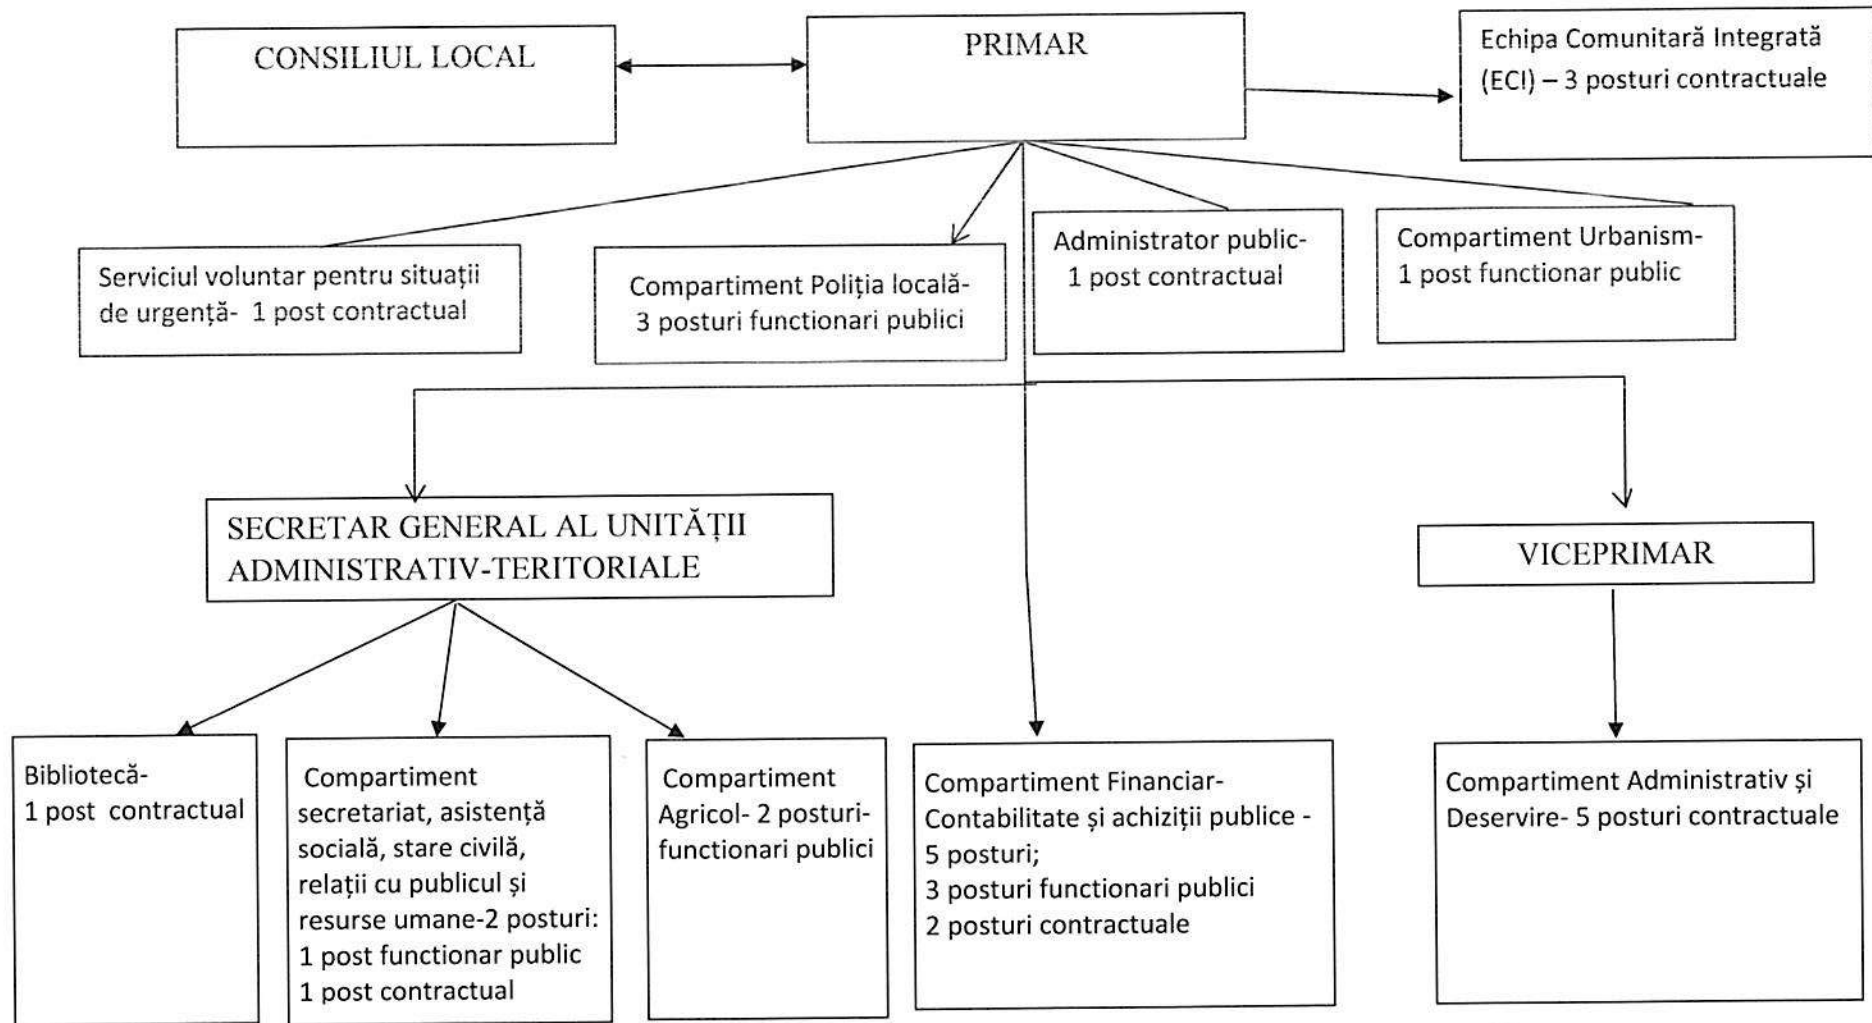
CONSILIUL LOCAL

PRIMAR

Echipa Comunitară Integrată (ECI) – 3 posturi contractuale

Serviciul voluntar pentru situații de urgență- 1 post contractual

Compartiment Poliția locală- 3 posturi functionari publici

Administrator public- 1 post contractual

Compartiment Urbanism- 1 post functionar public

SECRETAR GENERAL AL UNITĂȚII ADMINISTRATIV-TERITORIALE

VICEPRIMAR

Bibliotecă- 1 post contractual

Compartiment secretariat, asistență socială, stare civilă, relații cu publicul și resurse umane-2 posturi:
1 post functionar public
1 post contractual

Compartiment Agricol- 2 posturi- functionari publici

Compartiment Financiar- Contabilitate și achiziții publice - 5 posturi;
3 posturi functionari publici
2 posturi contractuale

Compartiment Administrativ și Deservire- 5 posturi contractuale